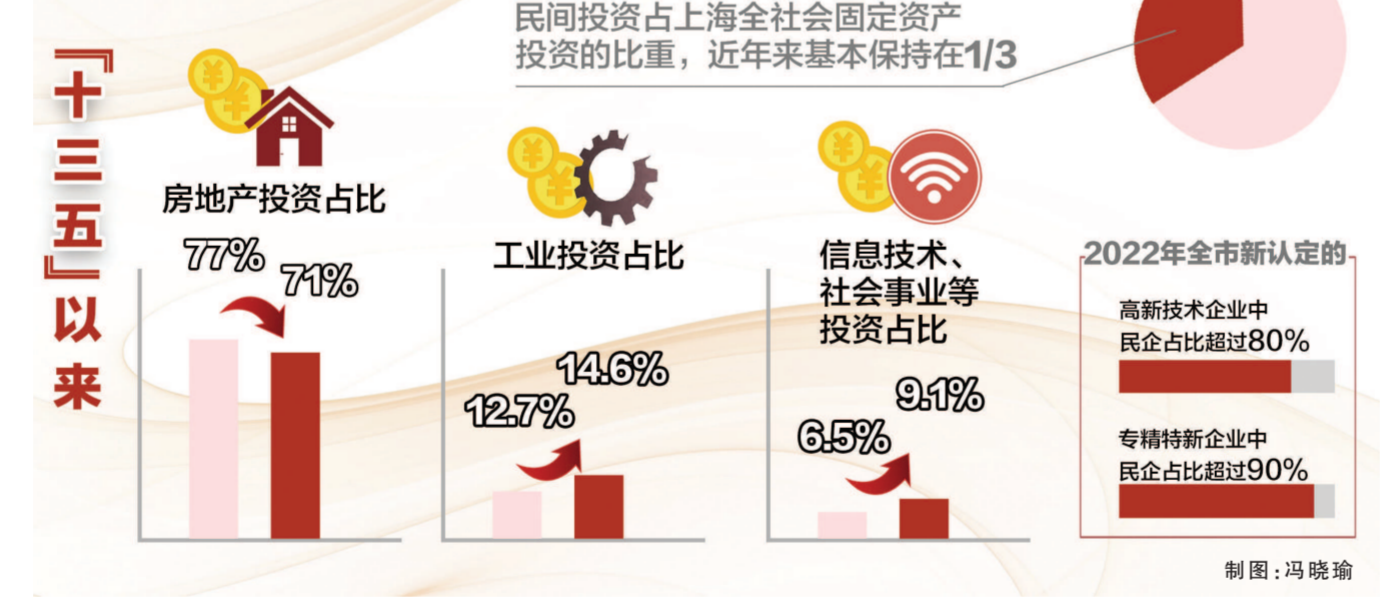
民间投资占上海全社会固定资产投资的比重，近年来基本保持在1/3

『十三五』以来

房地产投资占比

77%

71%

工业投资占比

12.7%

14.6%

信息技术、社会事业等投资占比

6.5%

9.1%

2022年全市新认定的

高新技术企业中民企占比超过80%

专精特新企业中民企占比超过90%

制图：冯晓瑜